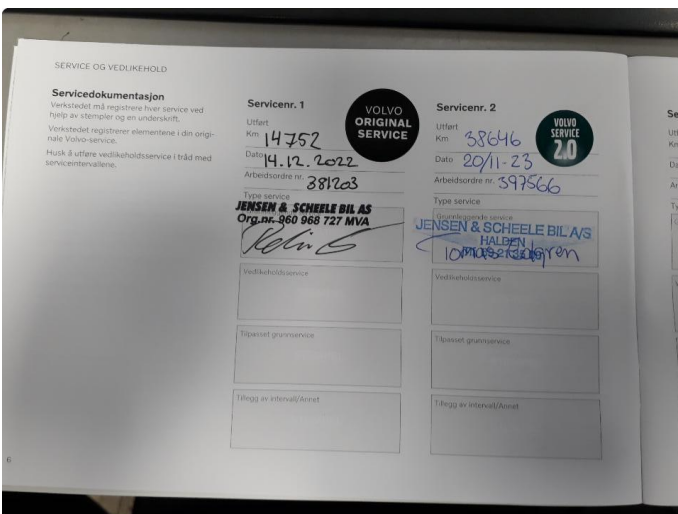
SERVICE OG VEDLIKEHOLD

Servicedokumentasjon
Verkstedet må registrere hver service ved hjelp av stempler og en underskrift.

Verkstedet registrerer elementene i din originale Volvo-service.

Husk å utføre vedlikeholdsservice i tråd med serviceintervallene.

Servicenr. 1
VOLVO ORIGINAL SERVICE
Utført
Km 14752
Dato 14.12.2022
Arbeidsordre nr. 381203
Type service
JENSEN & SCHEELE BIL AS
Org.nr. 960 968 727 MVA
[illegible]
Vedlikeholdsservice
Tilpasset grunnservice
Tillegg av intervall/Annet

Servicenr. 2
VOLVO SERVICE 2.0
Utført
Km 38646
Dato 20/11-23
Arbeidsordre nr. 397566
Type service
Grunnleggende service
JENSEN & SCHEELE BIL A/S
HALDEN
Tomas Edgren
Vedlikeholdsservice
Tilpasset grunnservice
Tillegg av intervall/Annet

Se
Utf
Km
Da
Ar
Ty

6